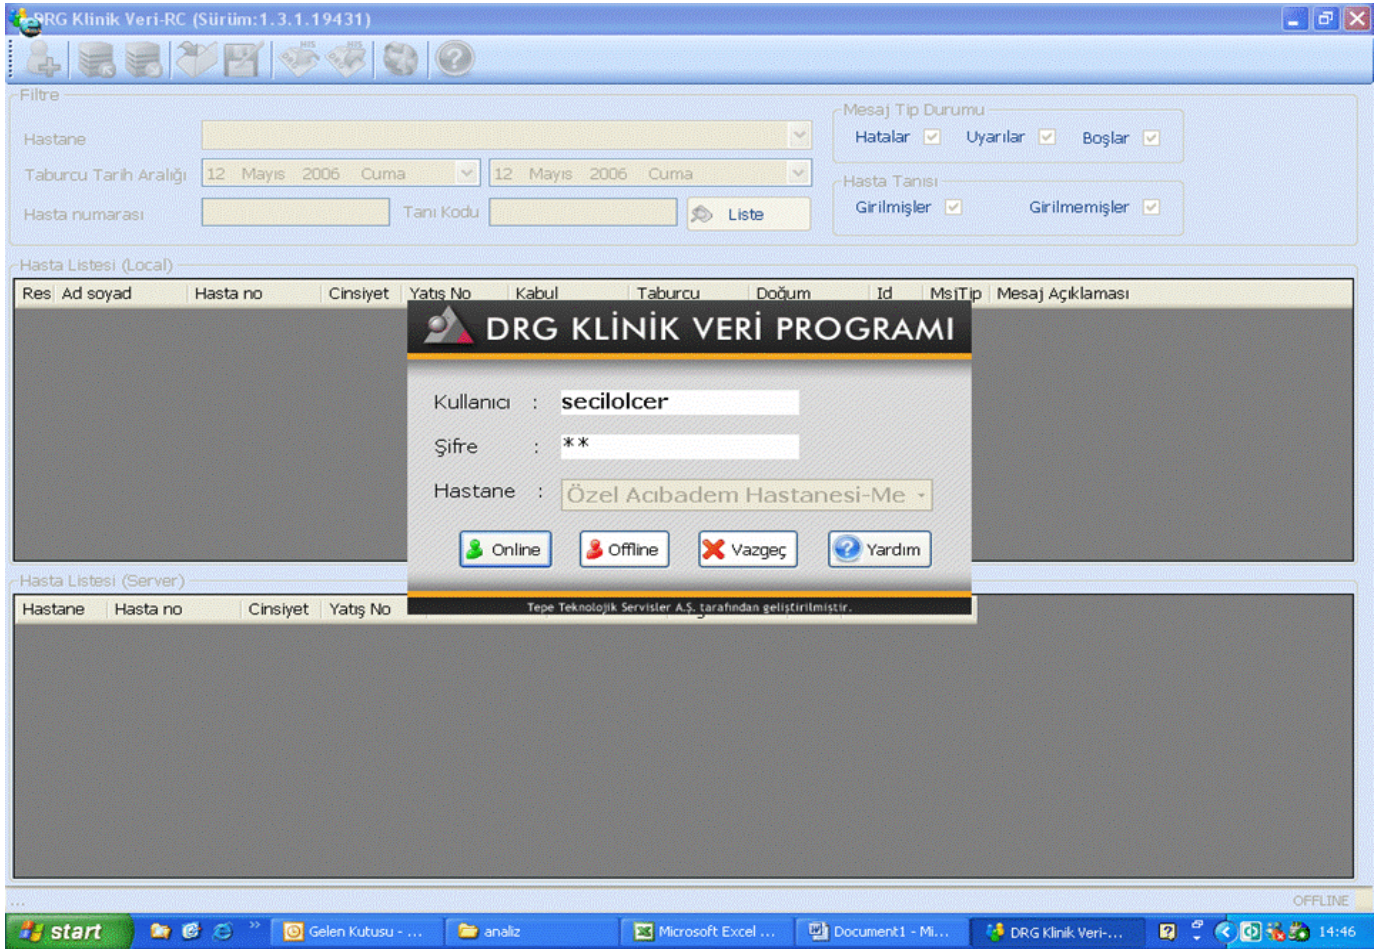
DRG Klinik Veri-RC (Sürüm:1.3.1.19431)

Filtre

Hastane

Taburcu Tarih Aralığı 12 Mayıs 2006 Cuma 12 Mayıs 2006 Cuma

Hasta numarası Tanı Kodu Liste

Mesaj Tip Durumu

Hatalar Uyarılar Boşlar

Hasta Tanısı

Girilmişler Girilmemişler

Hasta Listesi (Local)

| Res | Ad soyad | Hasta no | Cinsiyet | Yatış No | Kabul | Taburcu | Doğum | Id | MsjTip | Mesaj Açıklaması |
|---|---|---|---|---|---|---|---|---|---|---|

DRG KLİNİK VERİ PROGRAMI

Kullanıcı : secilolcer

Şifre : **

Hastane : Özel Acıbadem Hastanesi-Me

Online Offline Vazgeç Yardım

Tepe Teknolojik Servisler A.Ş. tarafından geliştirilmiştir.

Hasta Listesi (Server)

| Hastane | Hasta no | Cinsiyet | Yatış No |
|---|---|---|---|

OFFLINE

start Gelen Kutusu - ... analiz Microsoft Excel ... Document1 - Mi... DRG Klinik Veri-... 14:46